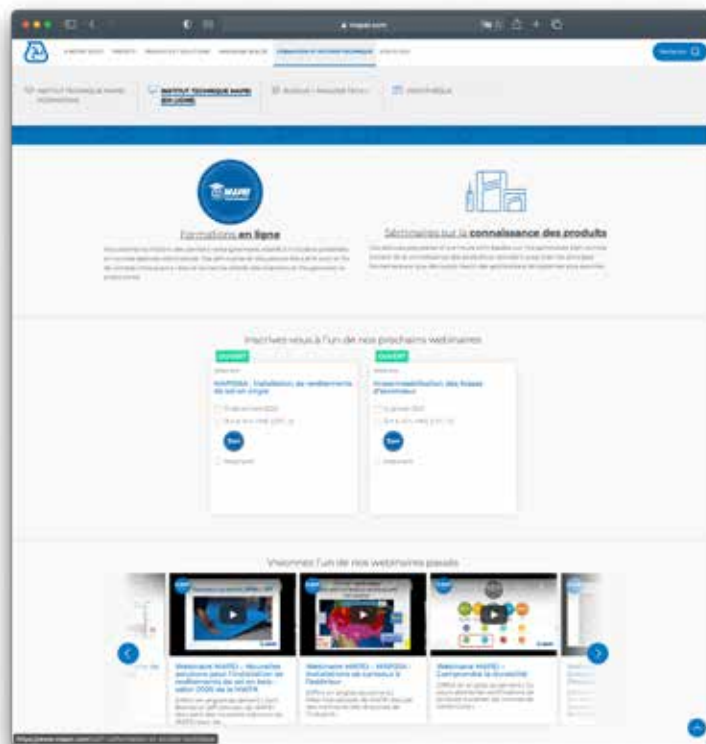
mapei.com

INSTITUT TECHNIQUE MAPEI SOLUTIONS

Formations en ligne

Séminaires sur la connaissance des produits

Inscrivez-vous à l'un de nos prochains webinaires

OUVERT

MAPEISIA - Installation de revêtements de sol en vinyle

OUVERT

Imperméabilisation des fosses d'ascenseur

Visionnez l'un de nos webinaires passés

Webinaire MAPEI - Nouvelles solutions pour l'installation de revêtements de sol en bois selon 2026 de la NWFA

Webinaire MAPEI - MAPEISIA - Installations de carreaux à l'extérieur

Webinaire MAPEI - Comprendre la durabilité